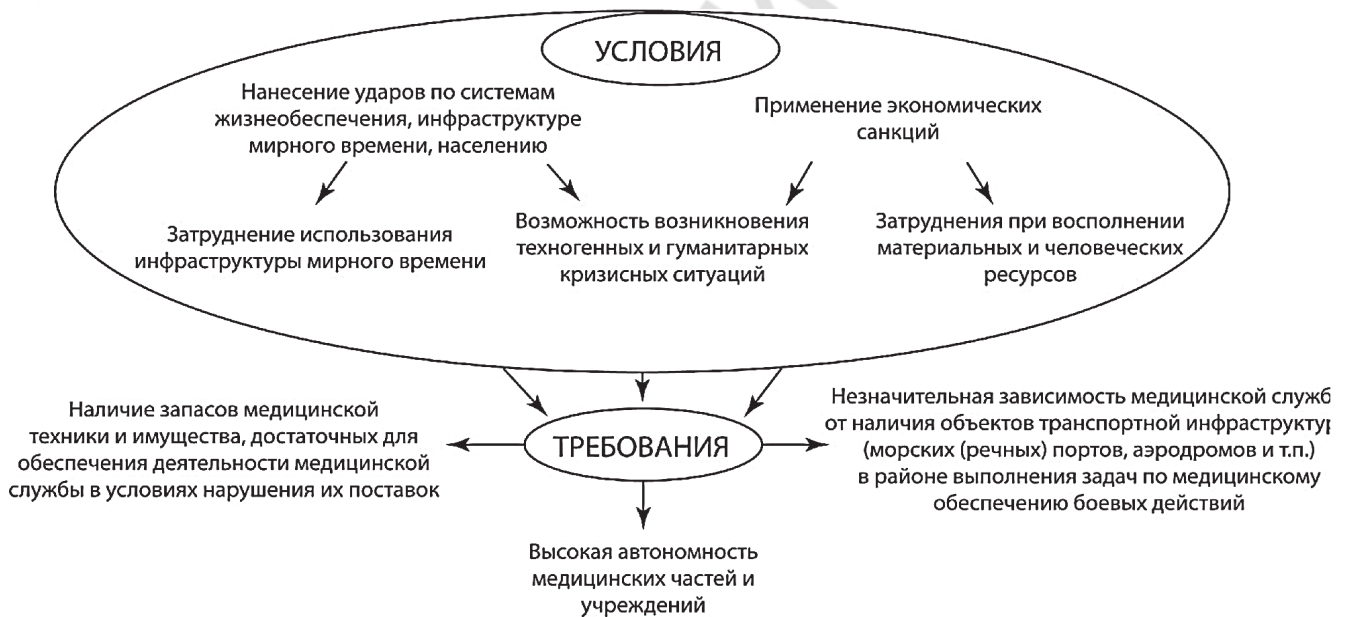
УСЛОВИЯ

Нанесение ударов по системам жизнеобеспечения, инфраструктуре мирного времени, населению

Применение экономических санкций

Затруднение использования инфраструктуры мирного времени

Возможность возникновения техногенных и гуманитарных кризисных ситуаций

Затруднения при восполнении материальных и человеческих ресурсов

Наличие запасов медицинской техники и имущества, достаточных для обеспечения деятельности медицинской службы в условиях нарушения их поставок

ТРЕБОВАНИЯ

Незначительная зависимость медицинской служб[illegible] от наличия объектов транспортной инфраструкту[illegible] (морских (речных) портов, аэродромов и т.п.) в районе выполнения задач по медицинскому обеспечению боевых действий

Высокая автономность медицинских частей и учреждений